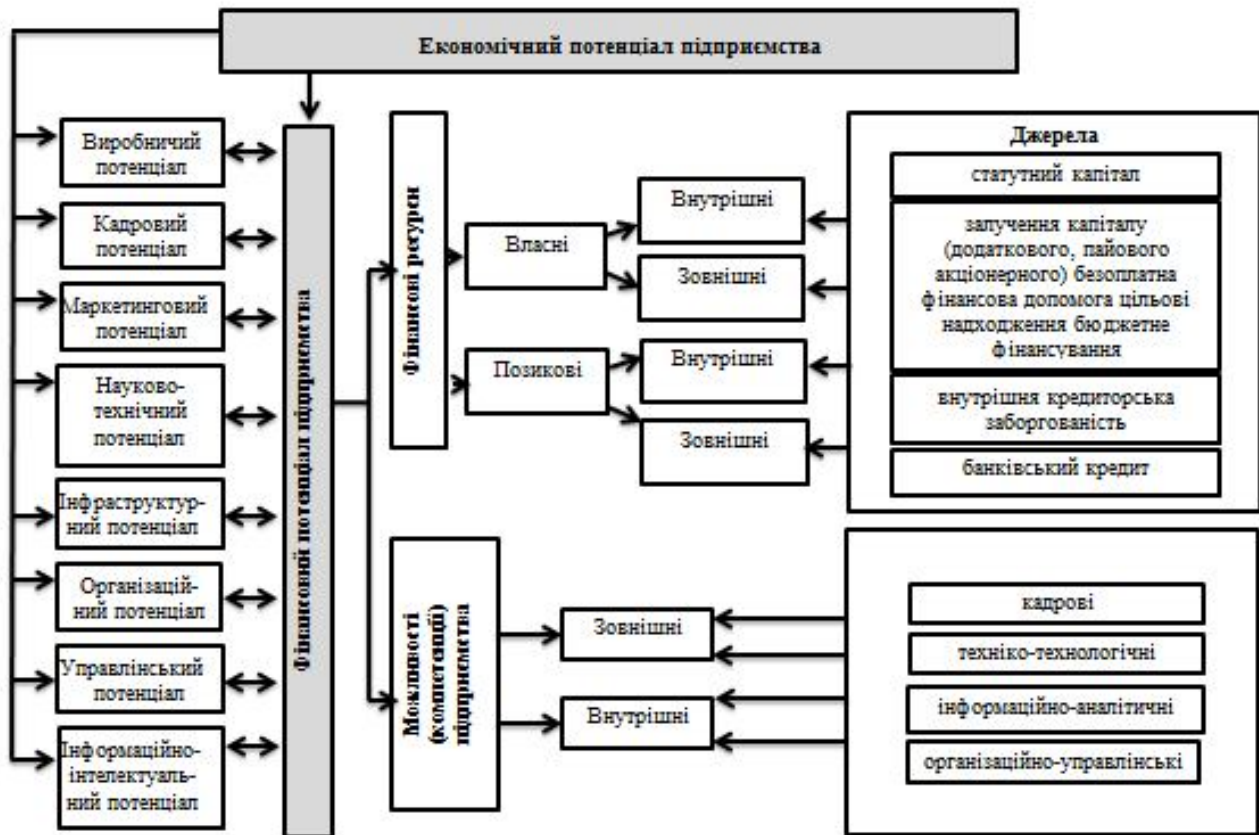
Економічний потенціал підприємства

Виробничий потенціал

Кадровий потенціал

Маркетинговий потенціал

Науково-технічний потенціал

Інфраструктурний потенціал

Організацій-ний потенціал

Управлінський потенціал

Інформаційно-інтелектуаль-ний потенціал

Фінансовий потенціал підприємства

Фінансові ресурси

Власні

Позикові

Внутрішні

Зовнішні

Внутрішні

Зовнішні

Джерела

статутний капітал

залучення капіталу (додаткового, пайового акціонерного) безоплатна фінансова допомога цільові надходження бюджетне фінансування

внутрішня кредиторська заборгованість

банківський кредит

Можливості (компетенції) підприємства

Зовнішні

Внутрішні

кадрові

техніко-технологічні

інформаційно-аналітичні

організаційно-управлінські